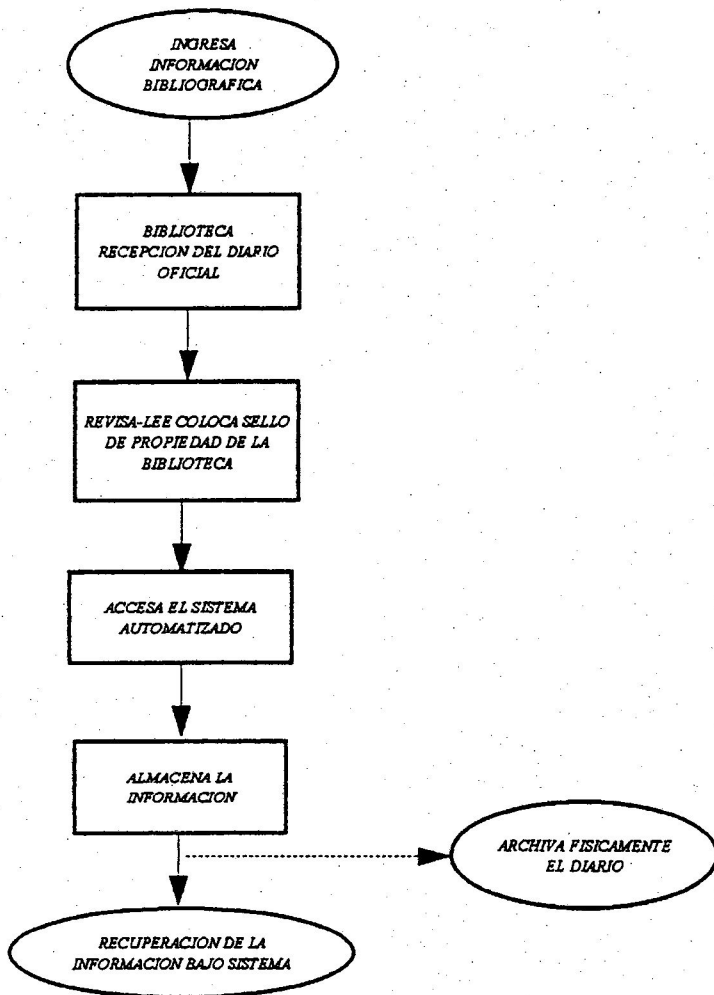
INGRESA INFORMACION BIBLIOGRAFICA

BIBLIOTECA RECEPCION DEL DIARIO OFICIAL

REVISA-LEE COLOCA SELLO DE PROPIEDAD DE LA BIBLIOTECA

ACCESA EL SISTEMA AUTOMATIZADO

ALMACENA LA INFORMACION

ARCHIVA FISICAMENTE EL DIARIO

RECUPERACION DE LA INFORMACION BAJO SISTEMA